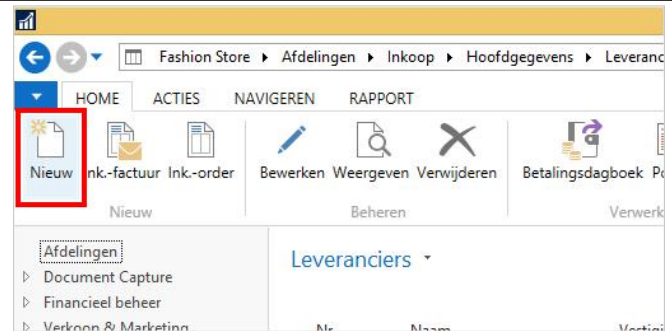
Fashion Store ▸ Afdelingen ▸ Inkoop ▸ Hoofdgegevens ▸ Leveran

HOME ACTIES NAVIGEREN RAPPORT

Nieuw Ink.-factuur Ink.-order Bewerken Weergeven Verwijderen Betalingsdagboek Po

Nieuw Beheren Verwerk

Afdelingen
Document Capture
Financieel beheer
Verkoop & Marketing

Leveranciers

Nr. Naam Vestig